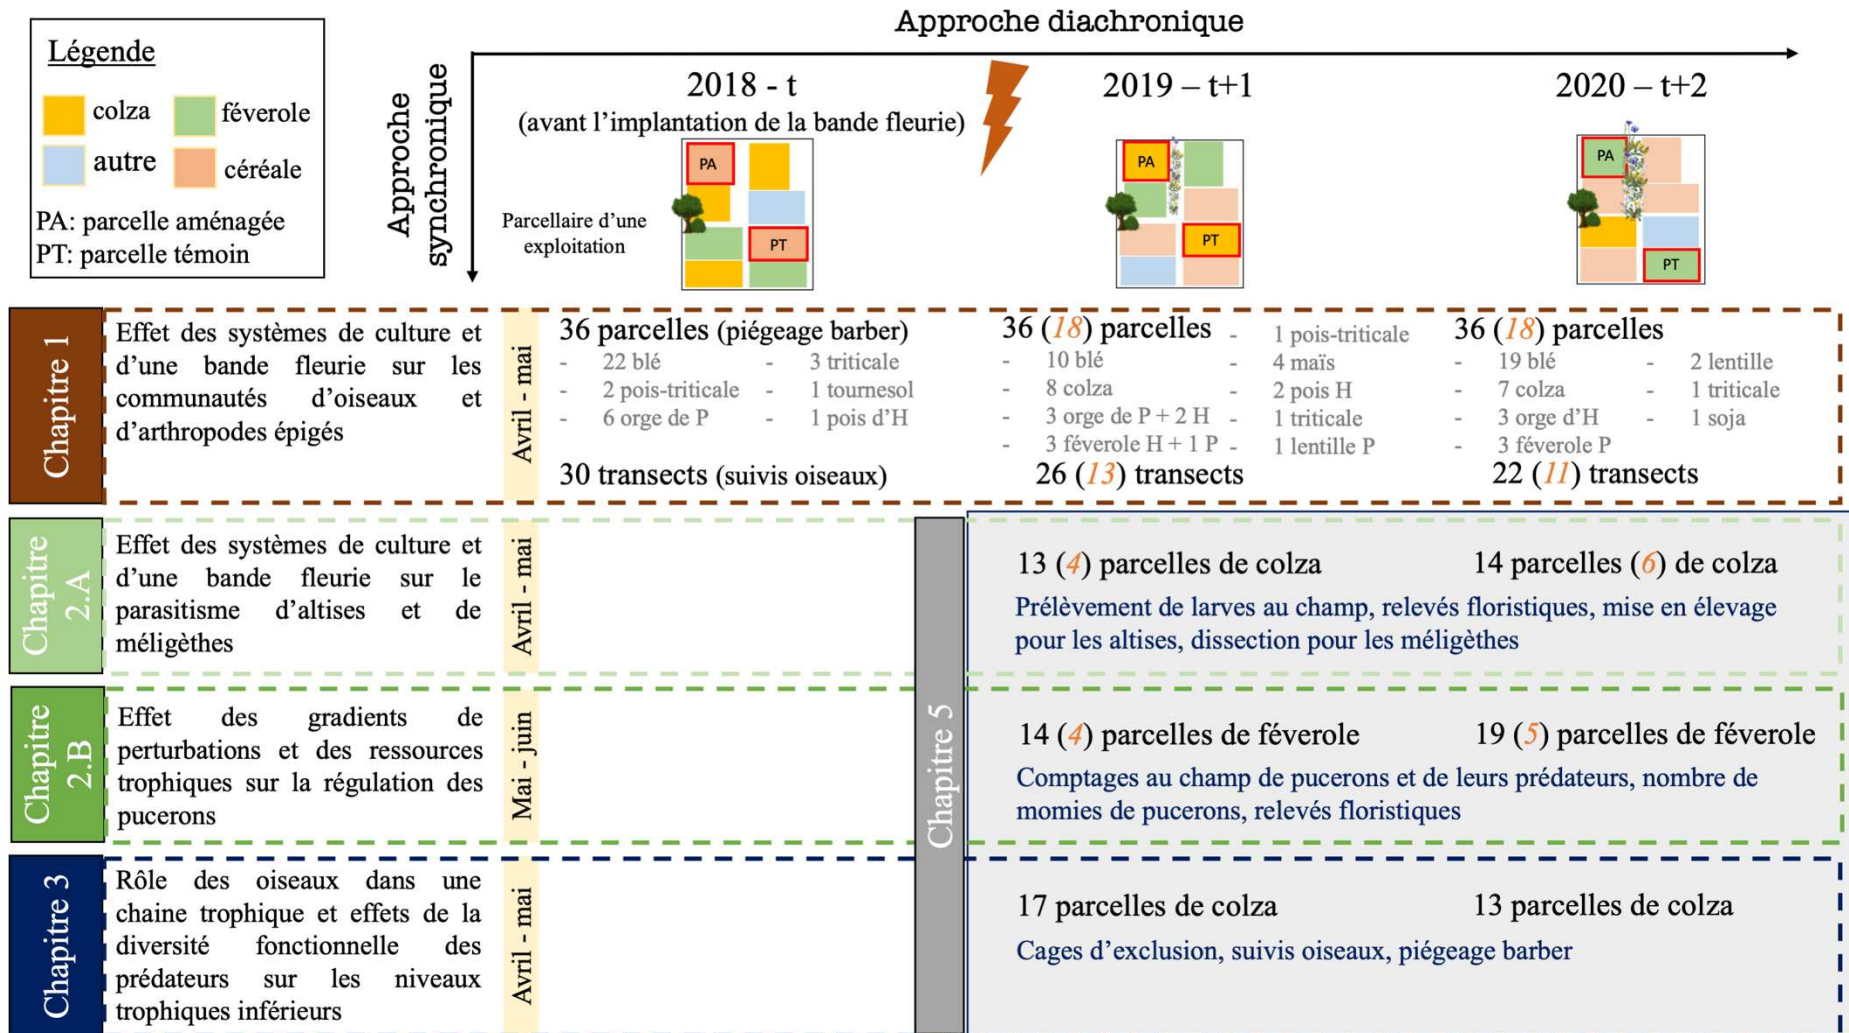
Légende

colza
féverole
autre
céréale
PA: parcelle aménagée
PT: parcelle témoin

Approche diachronique

Approche synchronique

2018 - t
(avant l'implantation de la bande fleurie)

2019 – t+1

2020 – t+2

Parcellaire d'une exploitation

PA
PT
PA
PT
PA
PT

Chapitre 1
Effet des systèmes de culture et d'une bande fleurie sur les communautés d'oiseaux et d'arthropodes épigés
Avril - mai
36 parcelles (piégeage barber)
- 22 blé
- 2 pois-triticale
- 6 orge de P
- 3 triticale
- 1 tournesol
- 1 pois d'H
30 transects (suivis oiseaux)

36 (18) parcelles
- 10 blé
- 8 colza
- 3 orge de P + 2 H
- 3 féverole H + 1 P
- 1 pois-triticale
- 4 maïs
- 2 pois H
- 1 triticale
- 1 lentille P
26 (13) transects

36 (18) parcelles
- 19 blé
- 7 colza
- 3 orge d'H
- 3 féverole P
- 2 lentille
- 1 triticale
- 1 soja
22 (11) transects

Chapitre 2.A
Effet des systèmes de culture et d'une bande fleurie sur le parasitisme d'altises et de méligèthes
Avril - mai
13 (4) parcelles de colza
14 parcelles (6) de colza
Prélèvement de larves au champ, relevés floristiques, mise en élevage pour les altises, dissection pour les méligèthes

Chapitre 2.B
Effet des gradients de perturbations et des ressources trophiques sur la régulation des pucerons
Mai - juin
14 (4) parcelles de féverole
19 (5) parcelles de féverole
Comptages au champ de pucerons et de leurs prédateurs, nombre de momies de pucerons, relevés floristiques

Chapitre 5

Chapitre 3
Rôle des oiseaux dans une chaine trophique et effets de la diversité fonctionnelle des prédateurs sur les niveaux trophiques inférieurs
Avril - mai
17 parcelles de colza
13 parcelles de colza
Cages d'exclusion, suivis oiseaux, piégeage barber